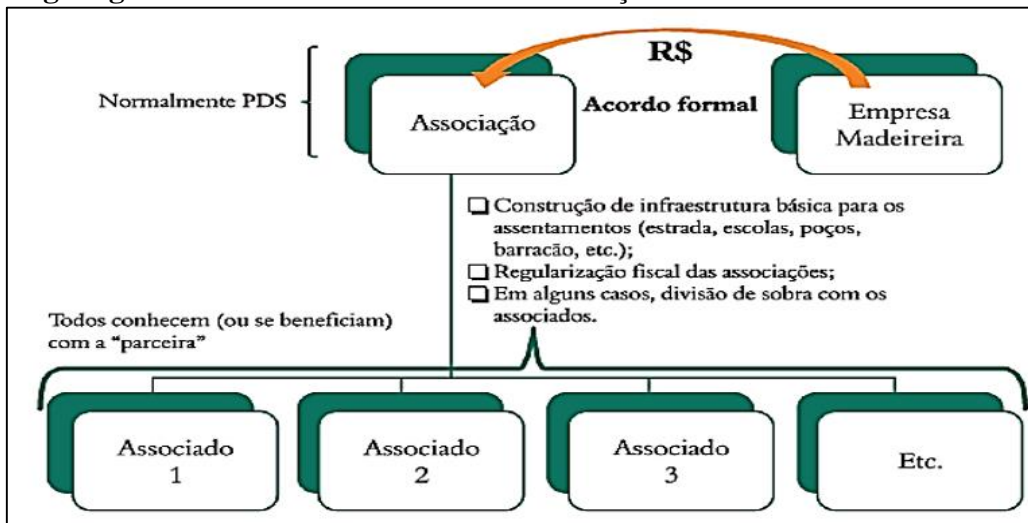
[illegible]

R$

Normalmente PDS

Associação

Acordo formal

Empresa Madeireira

❏ Construção de infraestrutura básica para os assentamentos (estrada, escolas, poços, barracão, etc.);
❏ Regularização fiscal das associações;
❏ Em alguns casos, divisão de sobra com os associados.

Todos conhecem (ou se beneficiam) com a "parceira"

Associado 1

Associado 2

Associado 3

Etc.